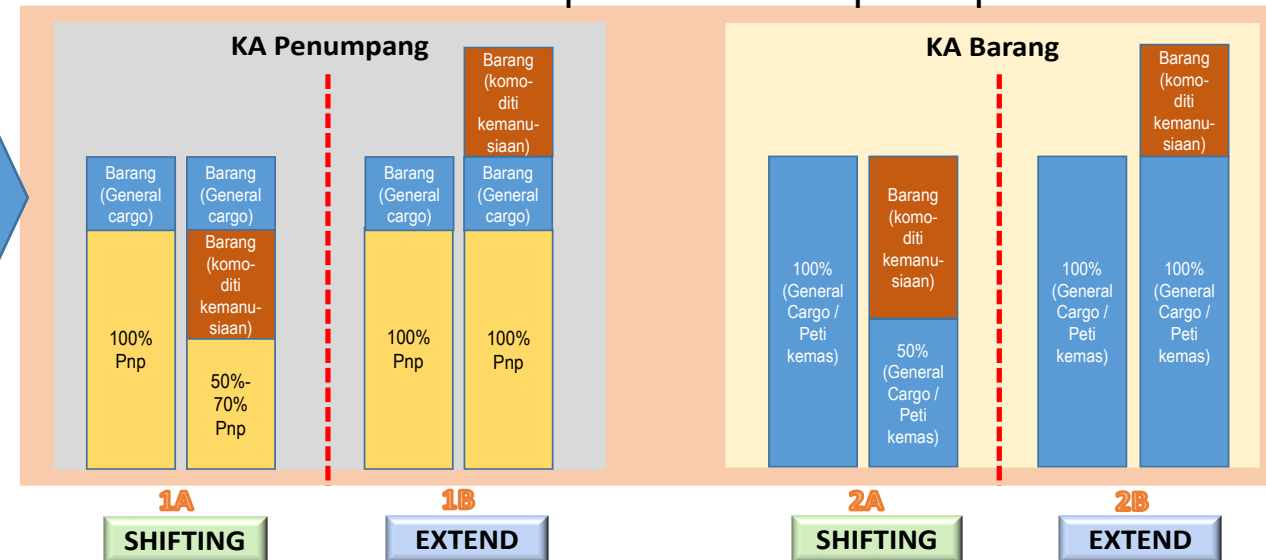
KA Penumpang

Barang (General cargo)

100% Pnp

Barang (General cargo)

Barang (komoditi kemanusiaan)

50%-70% Pnp

Barang (General cargo)

100% Pnp

Barang (komoditi kemanusiaan)

Barang (General cargo)

100% Pnp

KA Barang

100% (General Cargo / Peti kemas)

Barang (komoditi kemanusiaan)

50% (General Cargo / Peti kemas)

100% (General Cargo / Peti kemas)

Barang (komoditi kemanusiaan)

100% (General Cargo / Peti kemas)

1A
SHIFTING

1B
EXTEND

2A
SHIFTING

2B
EXTEND